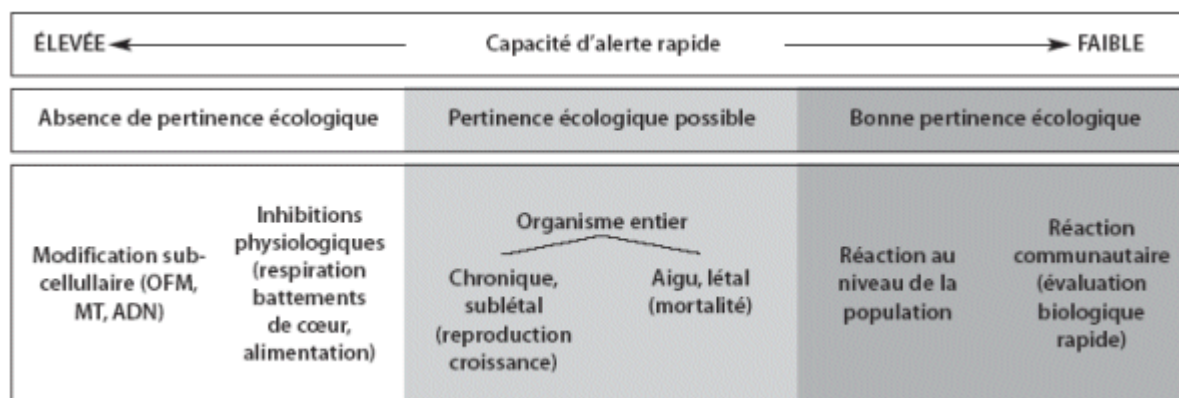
ÉLEVÉE ← Capacité d'alerte rapide → FAIBLE

| Absence de pertinence écologique | | Pertinence écologique possible | | Bonne pertinence écologique | |
|---|---|---|---|---|---|
| Modification subcellullaire (OFM, MT, ADN) | Inhibitions physiologiques (respiration battements de cœur, alimentation) | Organisme entier: Chronique, sublétal (reproduction croissance) | Aigu, létal (mortalité) | Réaction au niveau de la population | Réaction communautaire (évaluation biologique rapide) |